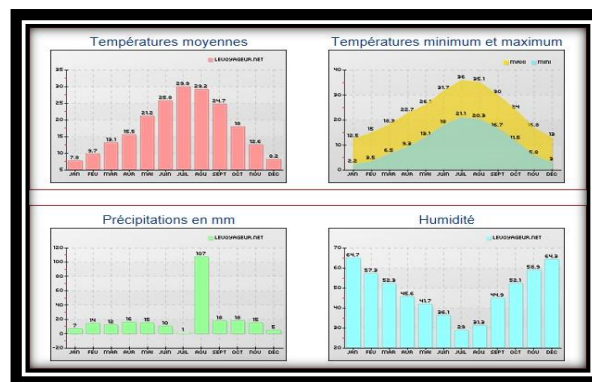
Températures moyennes

LEVOYAGEUR.NET

35
30
25
20
15
10
5
0

7.9 9.7 13.1 15.5 21.2 25.9 29.9 29.2 24.7 18 12.6 8.2

JAN FÉV MAR AVR MAI JUIN JUIL AOU SEPT OCT NOV DÉC

Températures minimum et maximum

maxi mini

40
30
20
10
0

12.5 15 18.3 22.7 26.1 31.7 36 35.1 30 24 16.8 13

2.2 3.5 6.5 9.2 13.1 18 21.1 20.3 16.7 11.5 5.6 3

JAN FÉV MAR AVR MAI JUIN JUIL AOU SEPT OCT NOV DÉC

Précipitations en mm

LEVOYAGEUR.NET

120
100
80
60
40
20
0
-20

7 14 12 16 15 10 1 107 18 18 15 5

JAN FÉV MAR AVR MAI JUIN JUIL AOU SEPT OCT NOV DÉC

Humidité

LEVOYAGEUR.NET

70
60
50
40
30
20

64.7 57.3 52.3 45.6 41.7 36.1 29 31.3 44.9 52.1 58.9 64.9

JAN FÉV MAR AVR MAI JUIN JUIL AOU SEPT OCT NOV DÉC